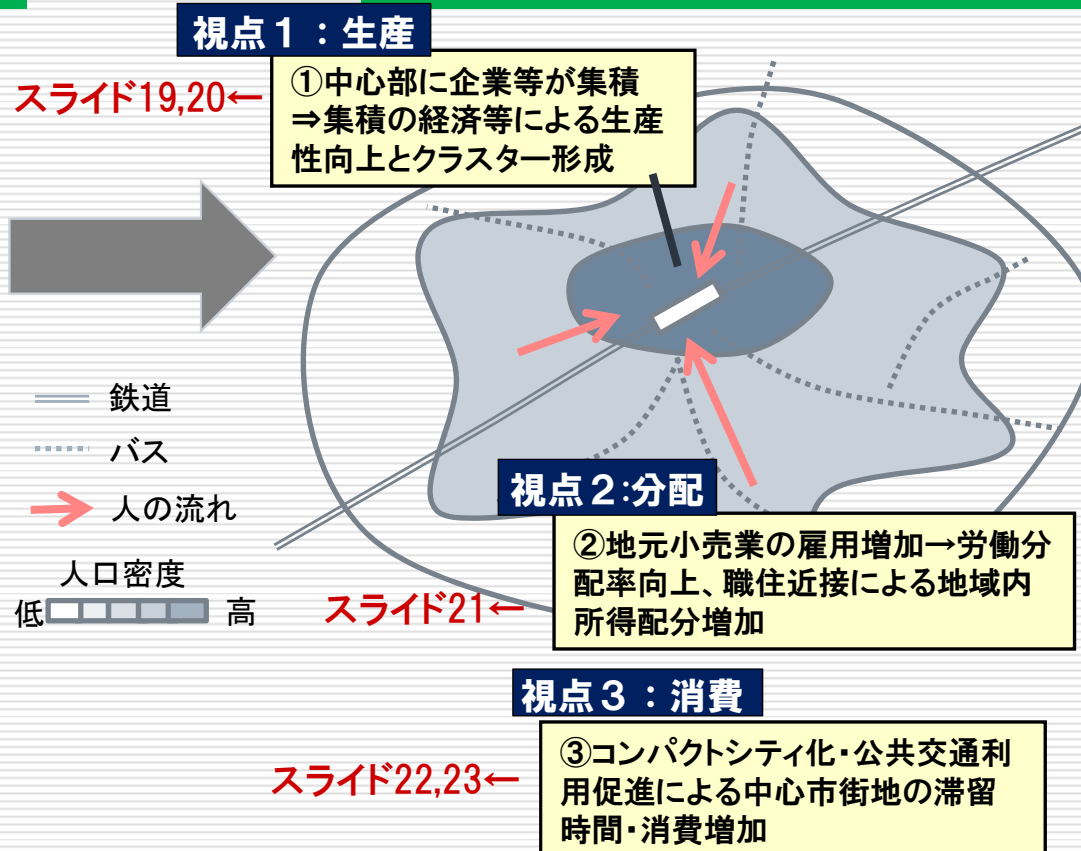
視点１：生産

スライド19,20←

①中心部に企業等が集積
⇒集積の経済等による生産性向上とクラスター形成

鉄道
バス
人の流れ
人口密度
低 高

視点２:分配

スライド21←

②地元小売業の雇用増加→労働分配率向上、職住近接による地域内所得配分増加

視点３：消費

スライド22,23←

③コンパクトシティ化・公共交通利用促進による中心市街地の滞留時間・消費増加